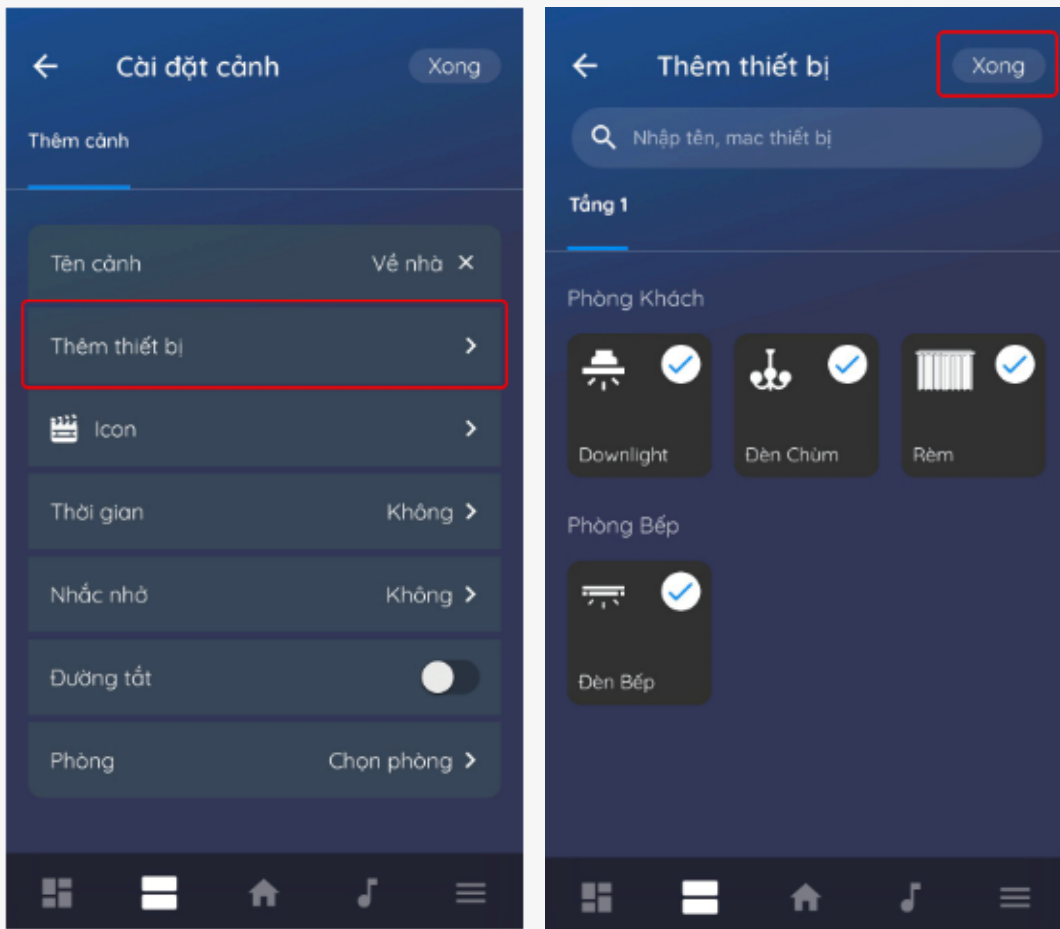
Cài đặt cảnh
Xong

Thêm cảnh

Tên cảnh
Về nhà

Thêm thiết bị

Icon

Thời gian
Không

Nhắc nhở
Không

Đường tắt

Phòng
Chọn phòng

Thêm thiết bị
Xong

Nhập tên, mac thiết bị

Tầng 1

Phòng Khách

Downlight

Đèn Chùm

Rèm

Phòng Bếp

Đèn Bếp